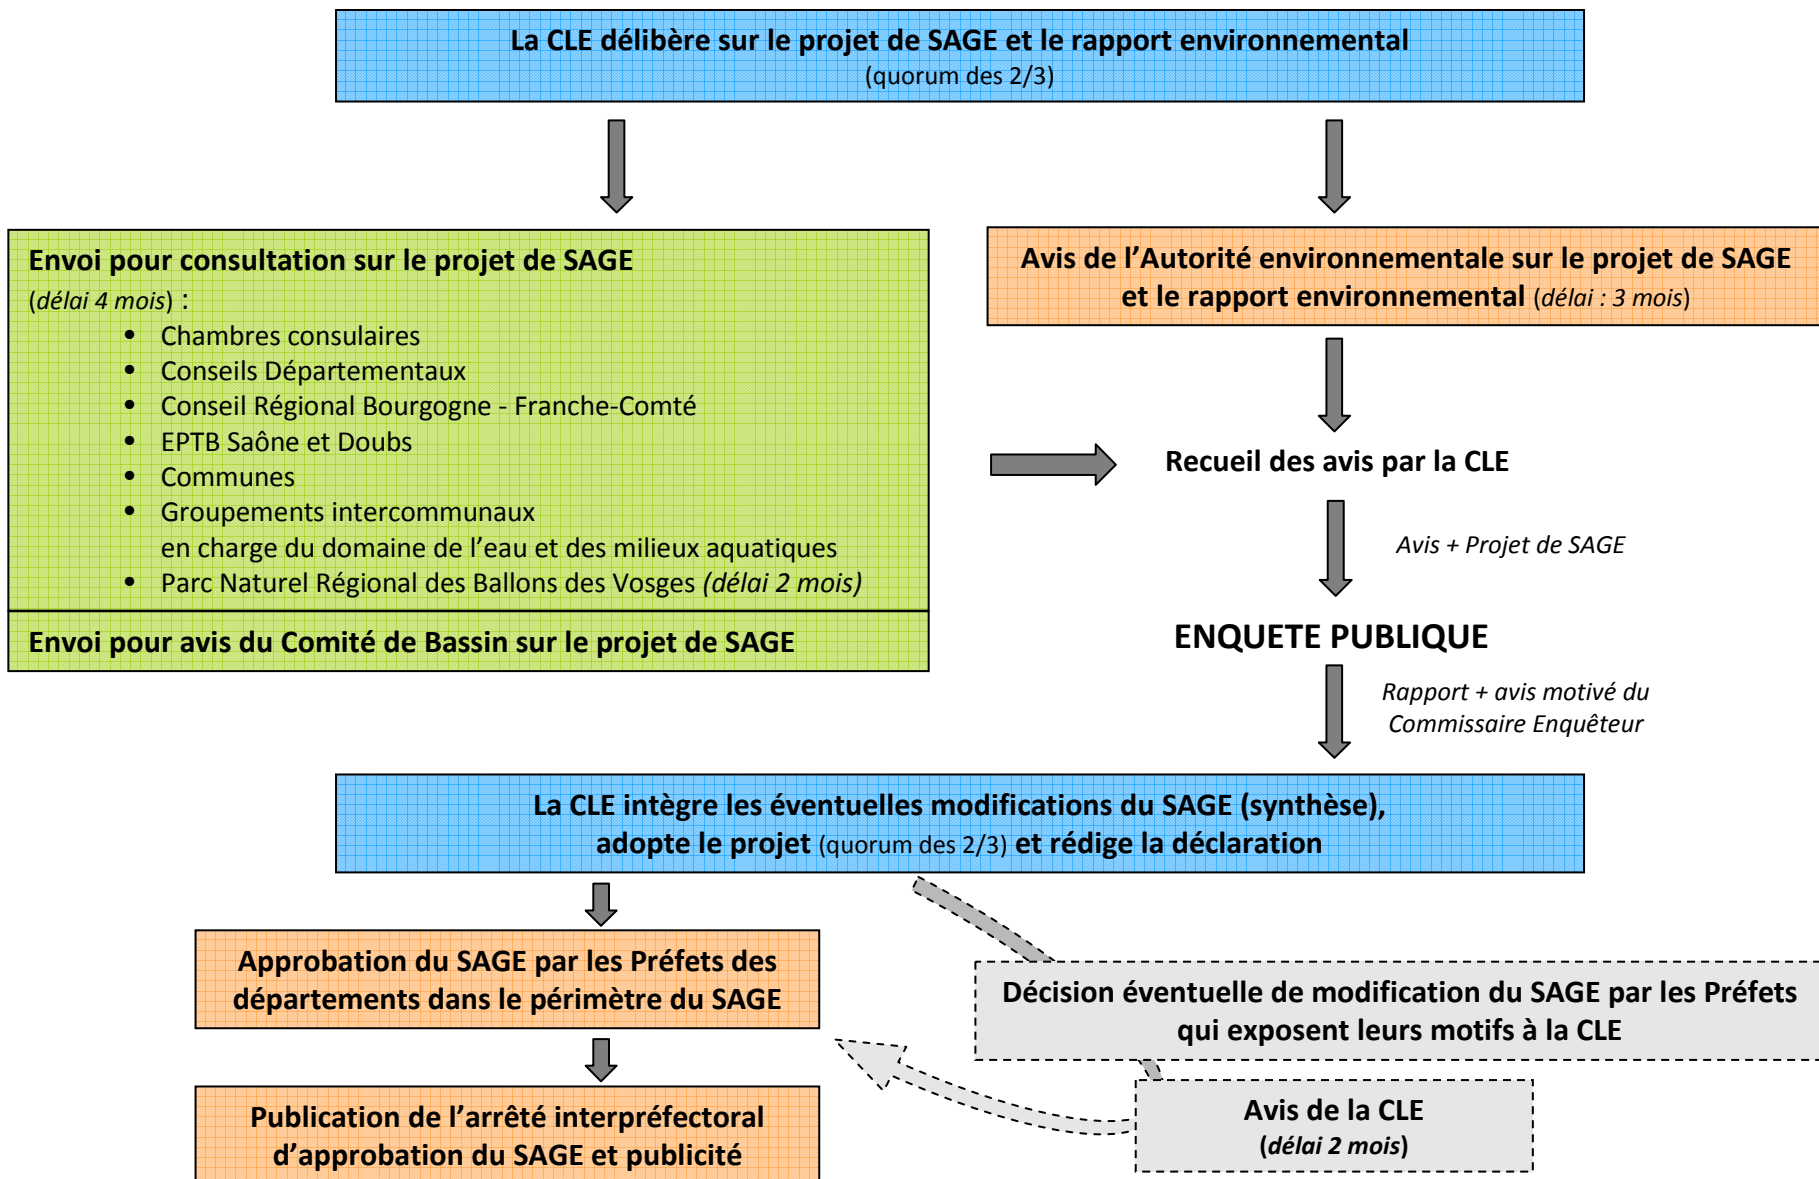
La CLE délibère sur le projet de SAGE et le rapport environnemental
(quorum des 2/3)

Envoi pour consultation sur le projet de SAGE
(délai 4 mois) :
- Chambres consulaires
- Conseils Départementaux
- Conseil Régional Bourgogne - Franche-Comté
- EPTB Saône et Doubs
- Communes
- Groupements intercommunaux en charge du domaine de l'eau et des milieux aquatiques
- Parc Naturel Régional des Ballons des Vosges (délai 2 mois)

Envoi pour avis du Comité de Bassin sur le projet de SAGE

Avis de l'Autorité environnementale sur le projet de SAGE et le rapport environnemental (délai : 3 mois)

Recueil des avis par la CLE

Avis + Projet de SAGE

ENQUETE PUBLIQUE

Rapport + avis motivé du Commissaire Enquêteur

La CLE intègre les éventuelles modifications du SAGE (synthèse), adopte le projet (quorum des 2/3) et rédige la déclaration

Approbation du SAGE par les Préfets des départements dans le périmètre du SAGE

Décision éventuelle de modification du SAGE par les Préfets qui exposent leurs motifs à la CLE

Publication de l'arrêté interpréfectoral d'approbation du SAGE et publicité

Avis de la CLE
(délai 2 mois)